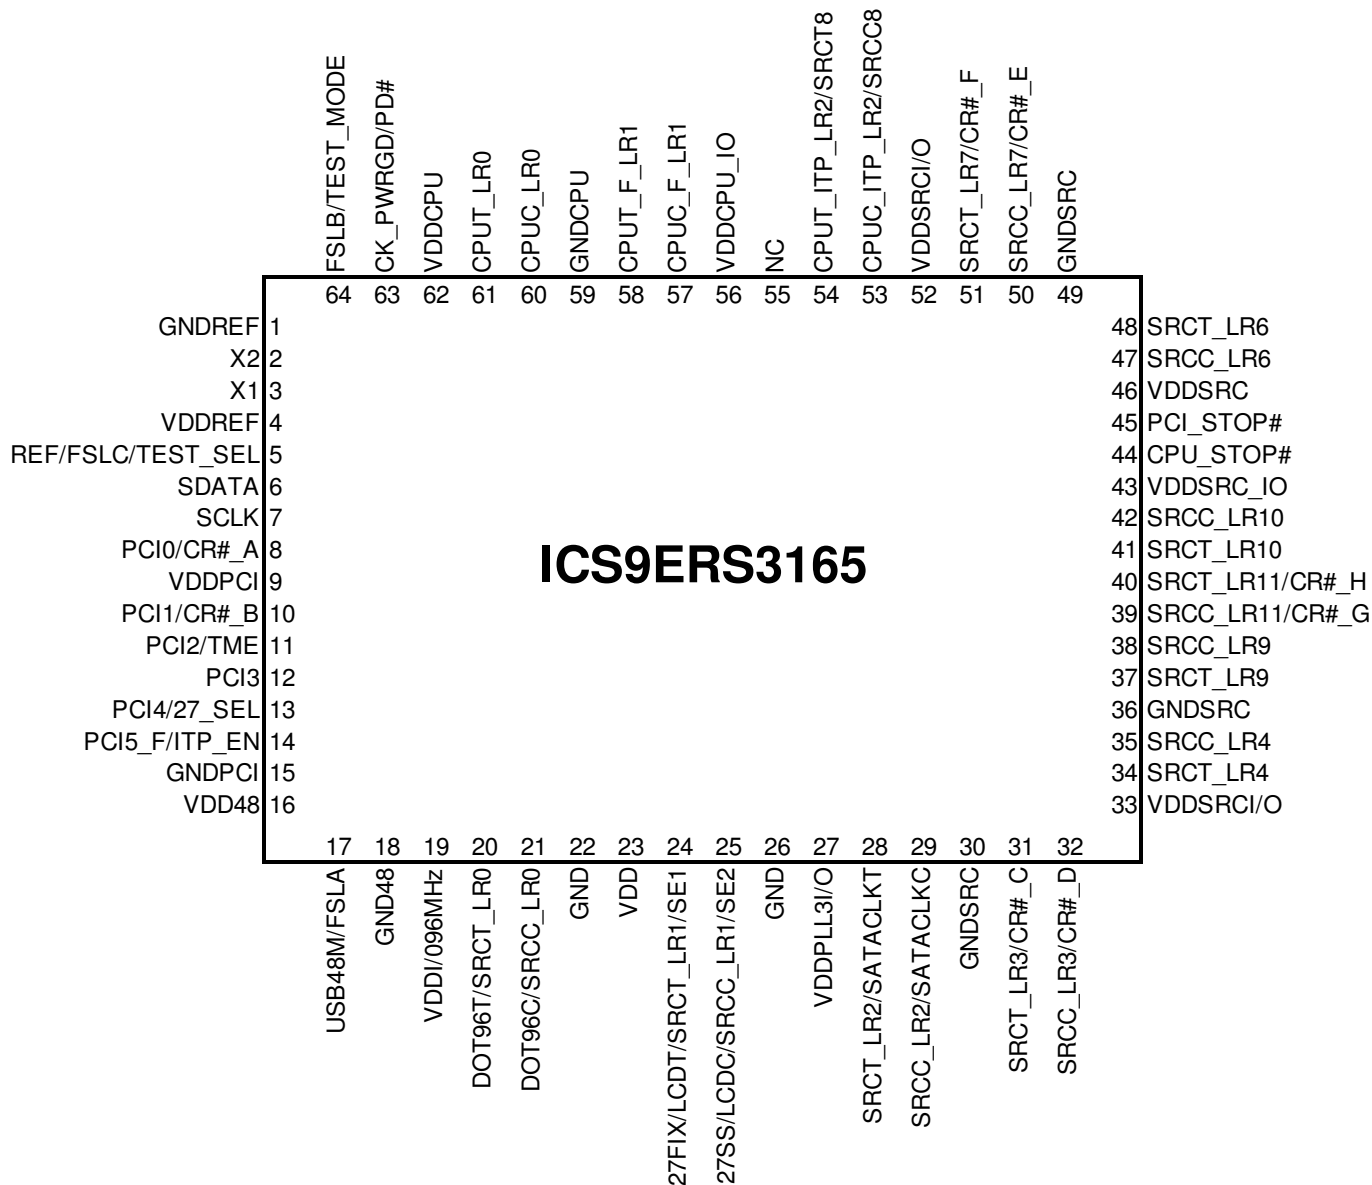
FSLB/TEST_MODE 64
CK_PWRGD/PD# 63
VDDCPU 62
CPUT_LR0 61
CPUC_LR0 60
GNDCPU 59
CPUT_F_LR1 58
CPUC_F_LR1 57
VDDCPU_IO 56
NC 55
CPUT_ITP_LR2/SRCT8 54
CPUC_ITP_LR2/SRCC8 53
VDDSRCI/O 52
SRCT_LR7/CR#_F 51
SRCC_LR7/CR#_E 50
GNDSRC 49

GNDREF 1
X2 2
X1 3
VDDREF 4
REF/FSLC/TEST_SEL 5
SDATA 6
SCLK 7
PCI0/CR#_A 8
VDDPCI 9
PCI1/CR#_B 10
PCI2/TME 11
PCI3 12
PCI4/27_SEL 13
PCI5_F/ITP_EN 14
GNDPCI 15
VDD48 16

ICS9ERS3165

48 SRCT_LR6
47 SRCC_LR6
46 VDDSRC
45 PCI_STOP#
44 CPU_STOP#
43 VDDSRC_IO
42 SRCC_LR10
41 SRCT_LR10
40 SRCT_LR11/CR#_H
39 SRCC_LR11/CR#_G
38 SRCC_LR9
37 SRCT_LR9
36 GNDSRC
35 SRCC_LR4
34 SRCT_LR4
33 VDDSRCI/O

17 USB48M/FSLA
18 GND48
19 VDDI/096MHz
20 DOT96T/SRCT_LR0
21 DOT96C/SRCC_LR0
22 GND
23 VDD
24 27FIX/LCDT/SRCT_LR1/SE1
25 27SS/LCDC/SRCC_LR1/SE2
26 GND
27 VDDPLL3I/O
28 SRCT_LR2/SATACLKT
29 SRCC_LR2/SATACLKC
30 GNDSRC
31 SRCT_LR3/CR#_C
32 SRCC_LR3/CR#_D